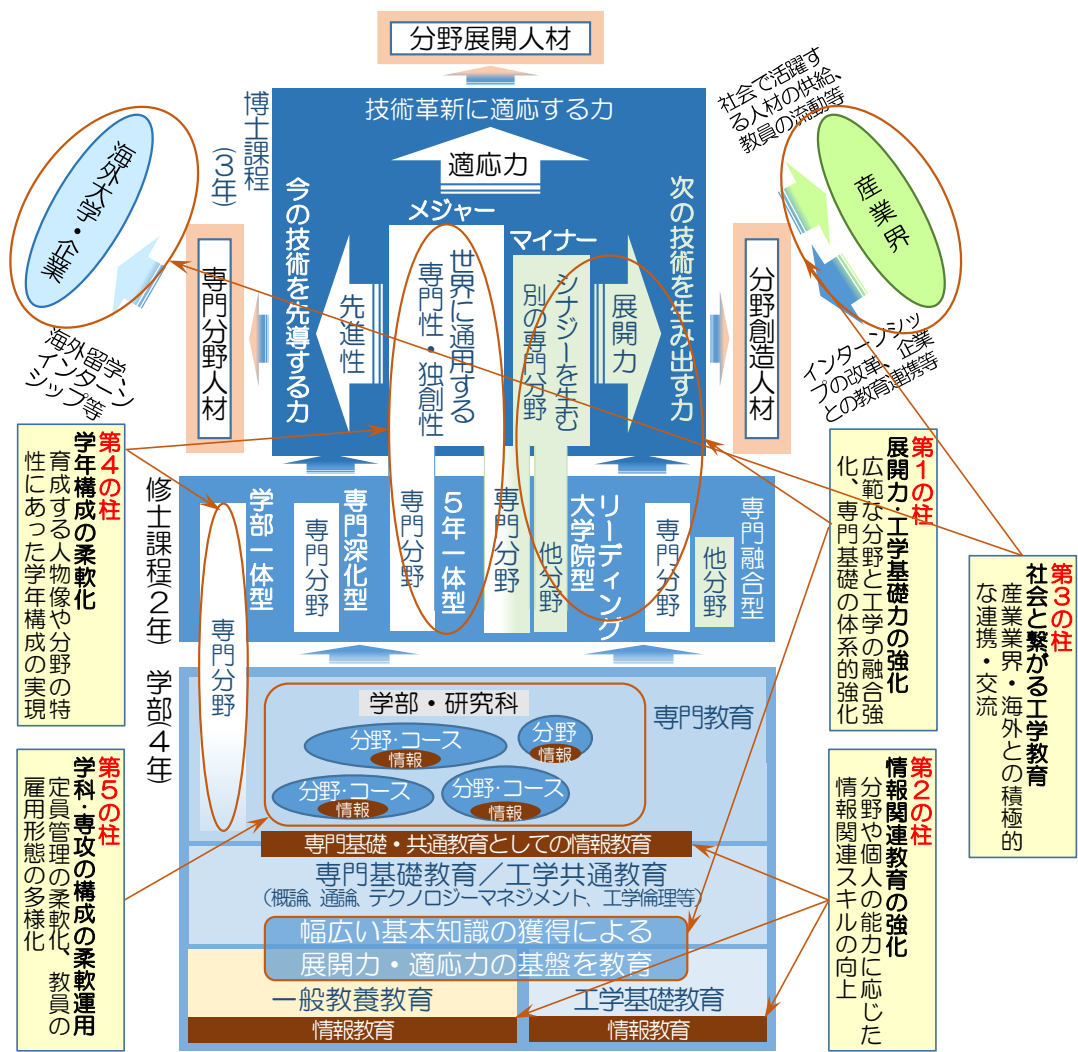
分野展開人材

博士課程（3年）

技術革新に適応する力

適応力

今の技術を先導する力

次の技術を生み出す力

メジャー

マイナー

先進性

世界に通用する専門性・独創性

シナジーを生む別の専門分野

展開力

専門分野人材

分野創造人材

海外大学・企業

海外留学、インターンシップ等

社会で活躍する人材の供給、教員の流動等

産業界

インターンシップの改革、企業との教育連携等

修士課程（2年）

学部一体型

専門分野

専門深化型

専門分野

5年一体型

専門分野

他分野

リーディング大学院型

専門分野

他分野

専門融合型

学部（4年）

専門分野

学部・研究科

分野・コース
情報

分野
情報

分野・コース
情報

分野・コース
情報

専門教育

専門基礎・共通教育としての情報教育

専門基礎教育／工学共通教育
（概論、通論、テクノロジーマネジメント、工学倫理等）

幅広い基本知識の獲得による展開力・適応力の基盤を教育

一般教養教育

工学基礎教育

情報教育

情報教育

第4の柱
学年構成の柔軟化
育成する人物像や分野の特性にあった学年構成の実現

第5の柱
学科・専攻の構成の柔軟運用
定員管理の柔軟化、教員の雇用形態の多様化

第1の柱
展開力・工学基礎力の強化
広範な分野と工学の融合強化、専門基礎の体系的強化

第2の柱
情報関連教育の強化
分野や個人の能力に応じた情報関連スキルの向上

第3の柱
社会と繋がる工学教育
産業業界・海外との積極的な連携・交流